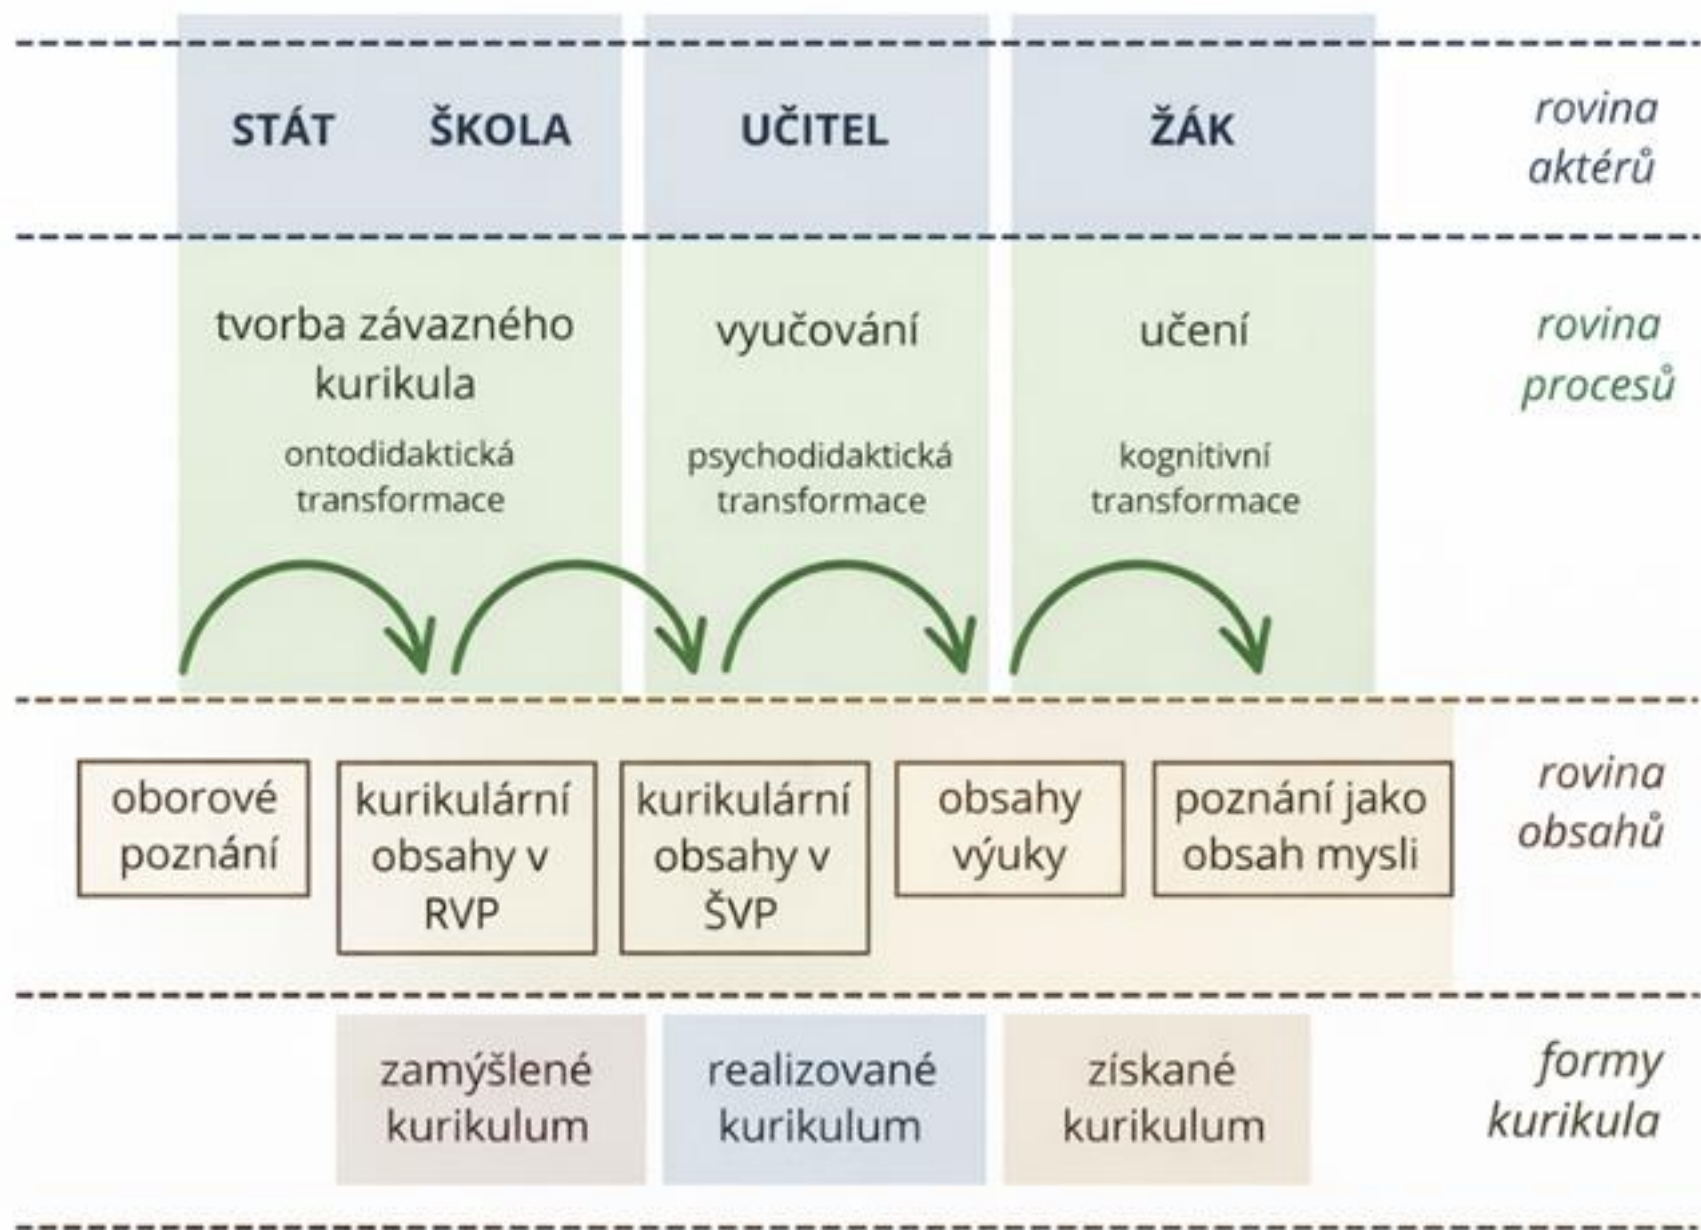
STÁT ŠKOLA

UČITEL

ŽÁK

rovina aktérů

tvorba závazného kurikula

ontodidaktická transformace

vyučování

psychodidaktická transformace

učení

kognitivní transformace

rovina procesů

oborové poznání

kurikulární obsahy v RVP

kurikulární obsahy v ŠVP

obsahy výuky

poznání jako obsah mysli

rovina obsahů

zamýšlené kurikulum

realizované kurikulum

získané kurikulum

formy kurikula